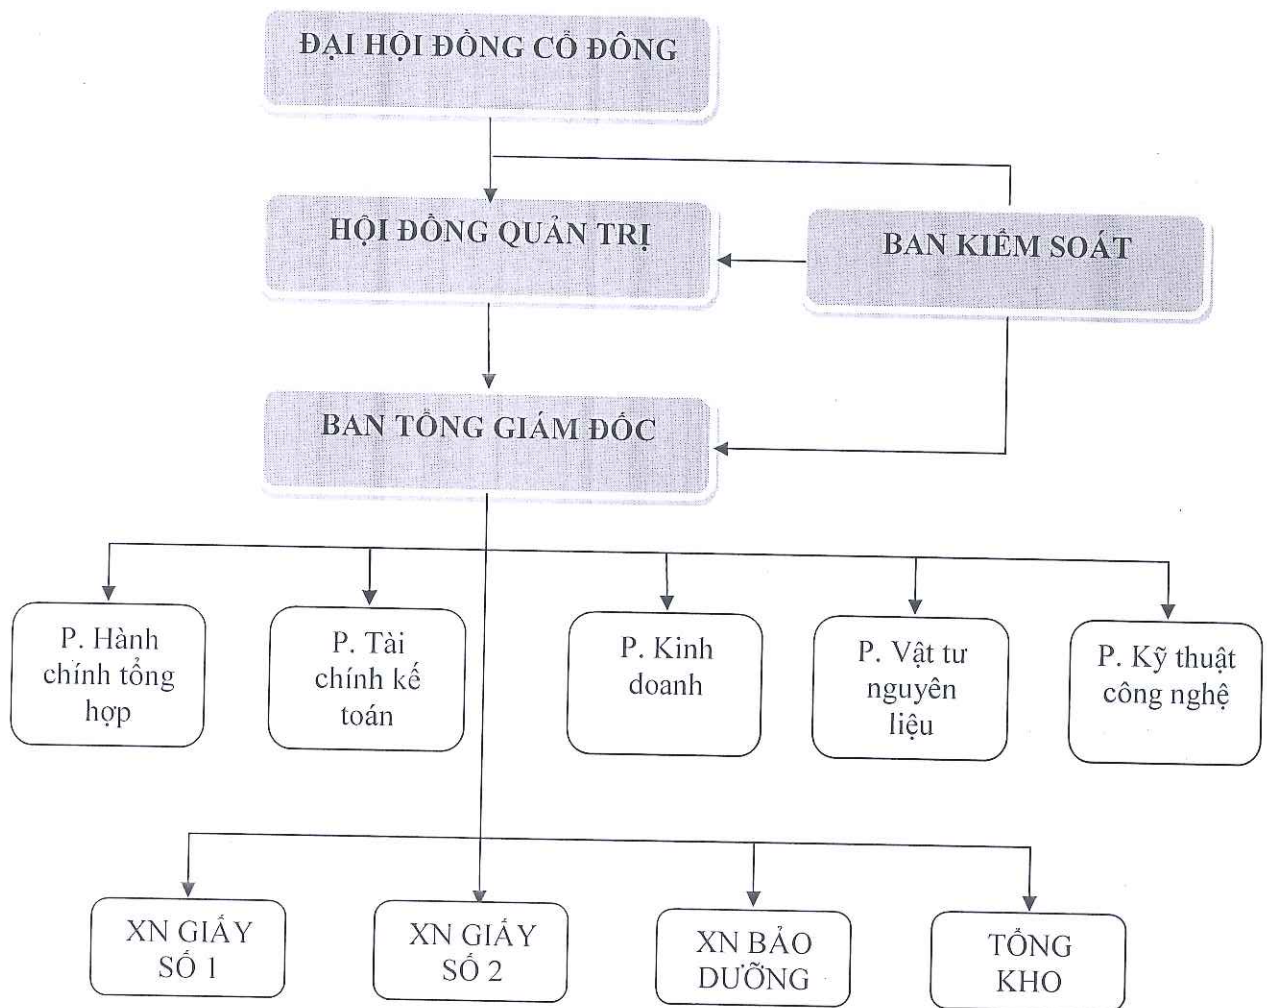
ĐẠI HỘI ĐỒNG CỔ ĐÔNG

HỘI ĐỒNG QUẢN TRỊ

BAN KIỂM SOÁT

BAN TỔNG GIÁM ĐỐC

P. Hành chính tổng hợp

P. Tài chính kế toán

P. Kinh doanh

P. Vật tư nguyên liệu

P. Kỹ thuật công nghệ

XN GIẤY SỐ 1

XN GIẤY SỐ 2

XN BẢO DƯỠNG

TỔNG KHO